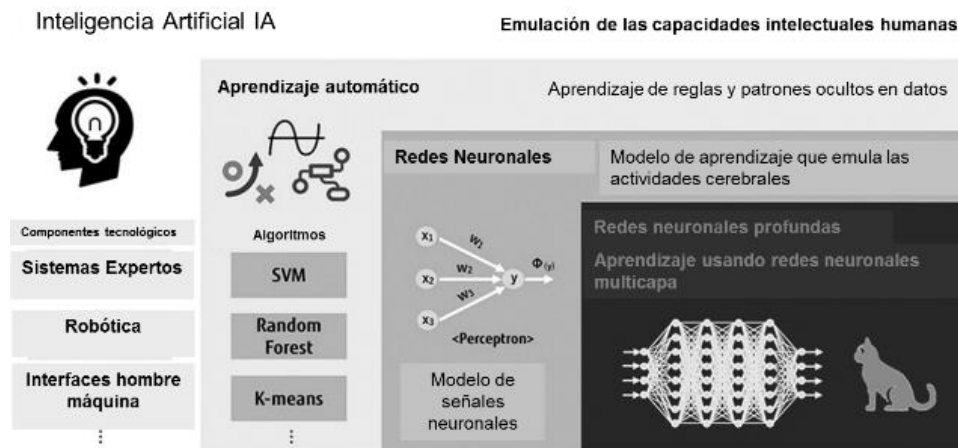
Inteligencia Artificial IA

Emulación de las capacidades intelectuales humanas

Aprendizaje automático

Aprendizaje de reglas y patrones ocultos en datos

Redes Neuronales

Modelo de aprendizaje que emula las actividades cerebrales

Componentes tecnológicos

Sistemas Expertos

Robótica

Interfaces hombre máquina

⋮

Algoritmos

SVM

Random Forest

K-means

⋮

$x_1$ $w_1$ $x_2$ $w_2$ $w_3$ $x_3$ $y$ $\Phi_{(y)}$

<Perceptron>

Modelo de señales neuronales

Redes neuronales profundas

Aprendizaje usando redes neuronales multicapa